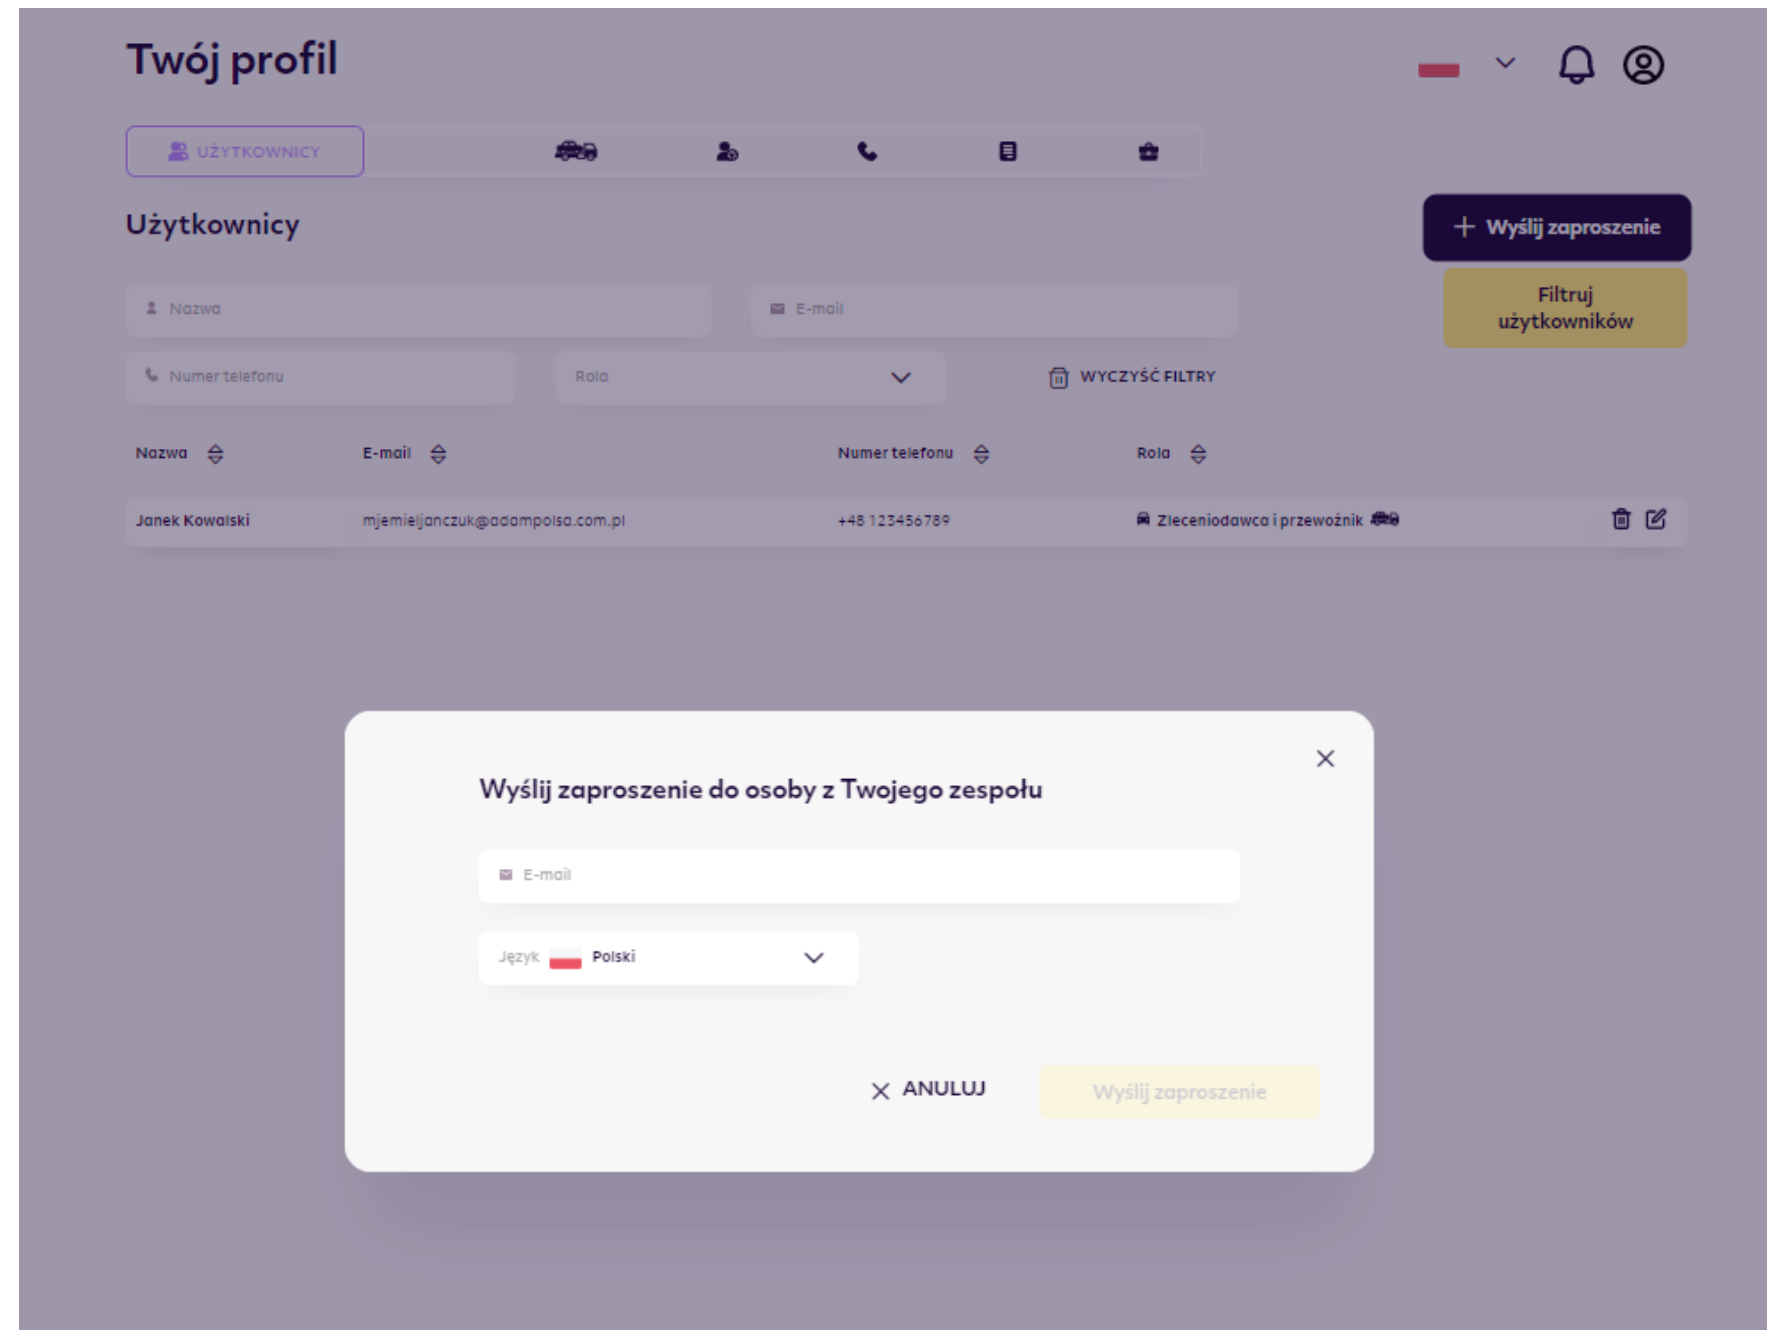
Twój profil

UŻYTKOWNICY

Użytkownicy

+ Wyślij zaproszenie

Filtruj użytkowników

Nazwa

E-mail

Numer telefonu

Rola

WYCZYŚĆ FILTRY

| Nazwa | E-mail | Numer telefonu | Rola |
|---|---|---|---|
| Janek Kowalski | mjemieljanczuk@adampolsa.com.pl | +48 123456789 | Zleceniodawca i przewoźnik |

Wyślij zaproszenie do osoby z Twojego zespołu

E-mail

Język Polski

ANULUJ

Wyślij zaproszenie